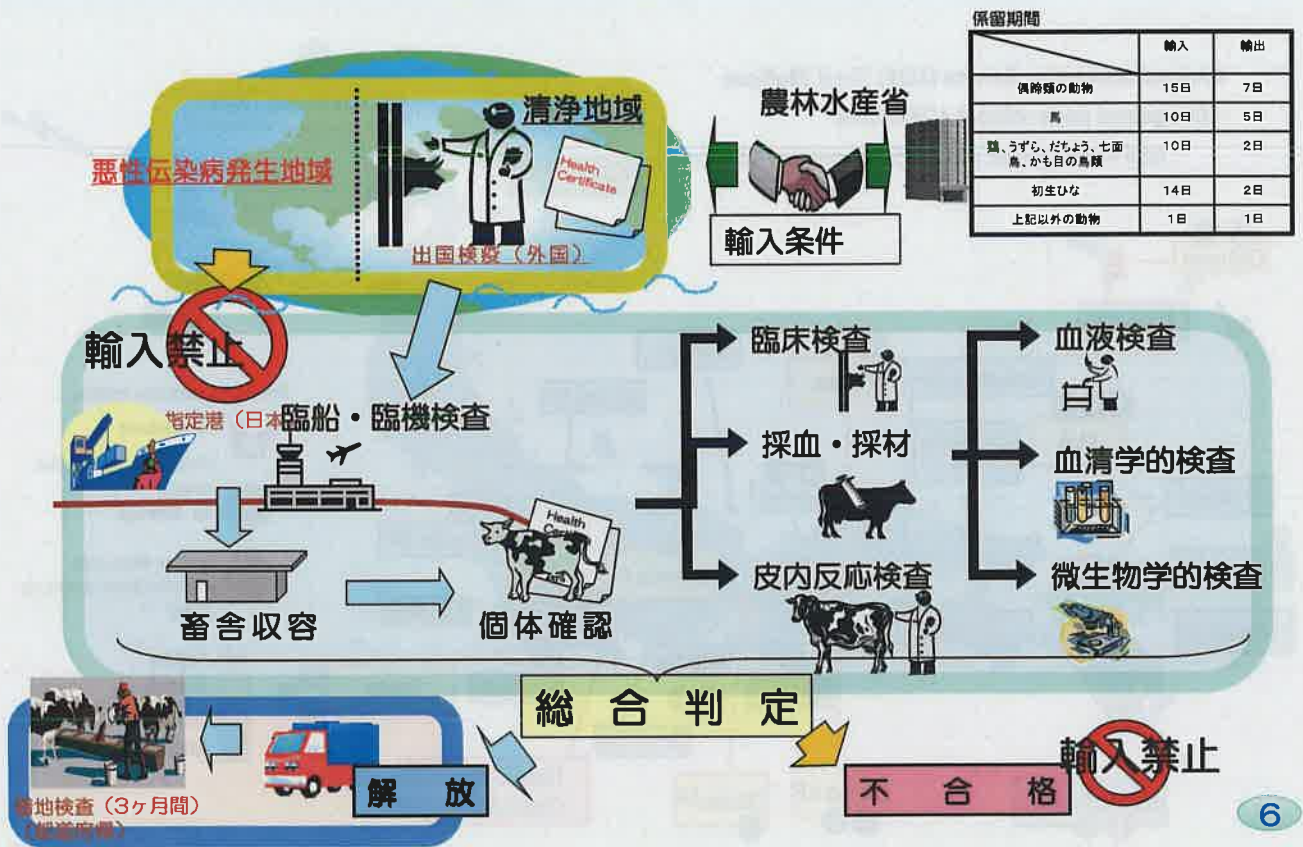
係留期間

| | 輸入 | 輸出 |
|---|---|---|
| 偶蹄類の動物 | 15日 | 7日 |
| 馬 | 10日 | 5日 |
| 鶏、うずら、だちょう、七面鳥、かも目の鳥類 | 10日 | 2日 |
| 初生ひな | 14日 | 2日 |
| 上記以外の動物 | 1日 | 1日 |

悪性伝染病発生地域

清浄地域

Health Certificate

出国検疫（外国）

農林水産省

輸入条件

輸入禁止

指定港（日本）

臨船・臨機検査

畜舎収容

Health Certificate

個体確認

臨床検査

採血・採材

皮内反応検査

血液検査

血清学的検査

微生物学的検査

総合判定

着地検査（3ヶ月間）
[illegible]

解放

不合格

輸入禁止

6